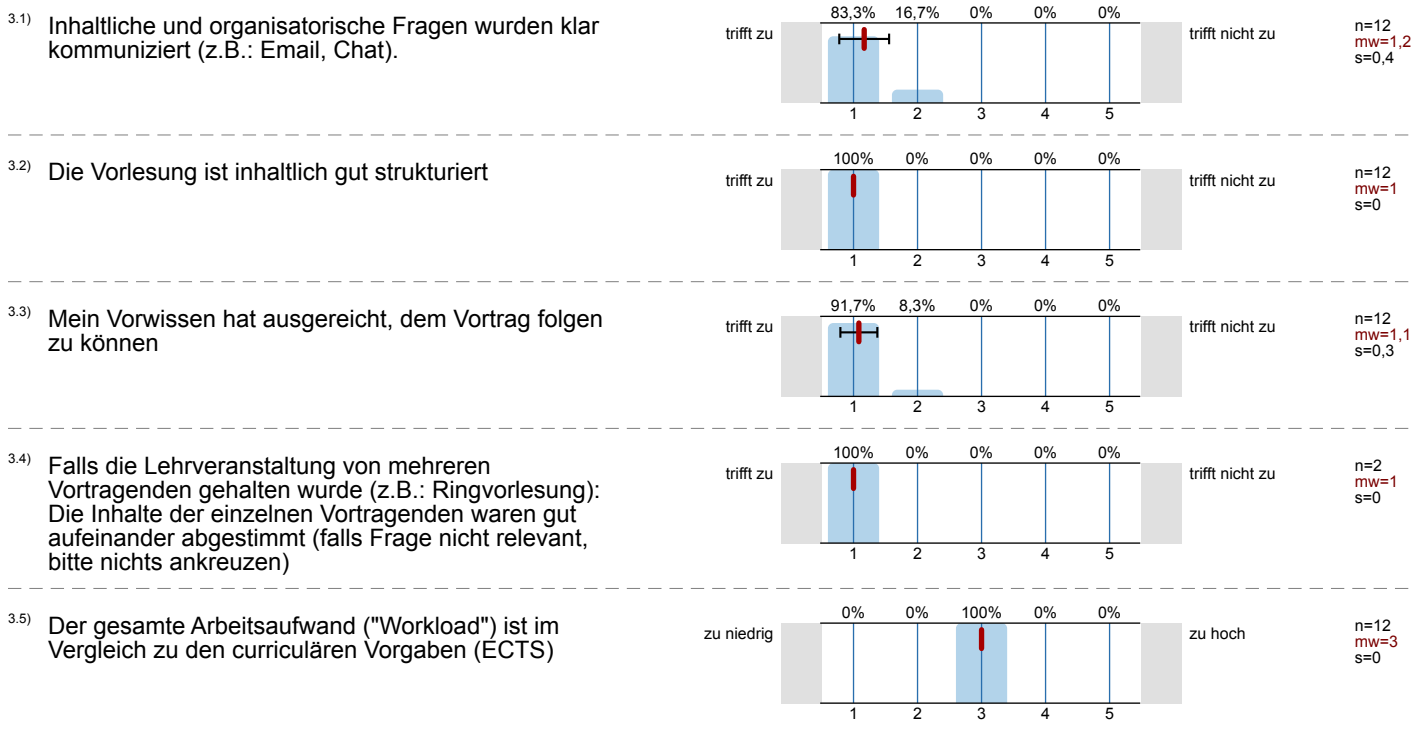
3.1) Inhaltliche und organisatorische Fragen wurden klar kommuniziert (z.B.: Email, Chat).

83,3% 16,7% 0% 0% 0%
trifft zu
1 2 3 4 5
trifft nicht zu
n=12
mw=1,2
s=0,4

3.2) Die Vorlesung ist inhaltlich gut strukturiert

100% 0% 0% 0% 0%
trifft zu
1 2 3 4 5
trifft nicht zu
n=12
mw=1
s=0

3.3) Mein Vorwissen hat ausgereicht, dem Vortrag folgen zu können

91,7% 8,3% 0% 0% 0%
trifft zu
1 2 3 4 5
trifft nicht zu
n=12
mw=1,1
s=0,3

3.4) Falls die Lehrveranstaltung von mehreren Vortragenden gehalten wurde (z.B.: Ringvorlesung): Die Inhalte der einzelnen Vortragenden waren gut aufeinander abgestimmt (falls Frage nicht relevant, bitte nichts ankreuzen)

100% 0% 0% 0% 0%
trifft zu
1 2 3 4 5
trifft nicht zu
n=2
mw=1
s=0

3.5) Der gesamte Arbeitsaufwand ("Workload") ist im Vergleich zu den curriculären Vorgaben (ECTS)

0% 0% 100% 0% 0%
zu niedrig
1 2 3 4 5
zu hoch
n=12
mw=3
s=0